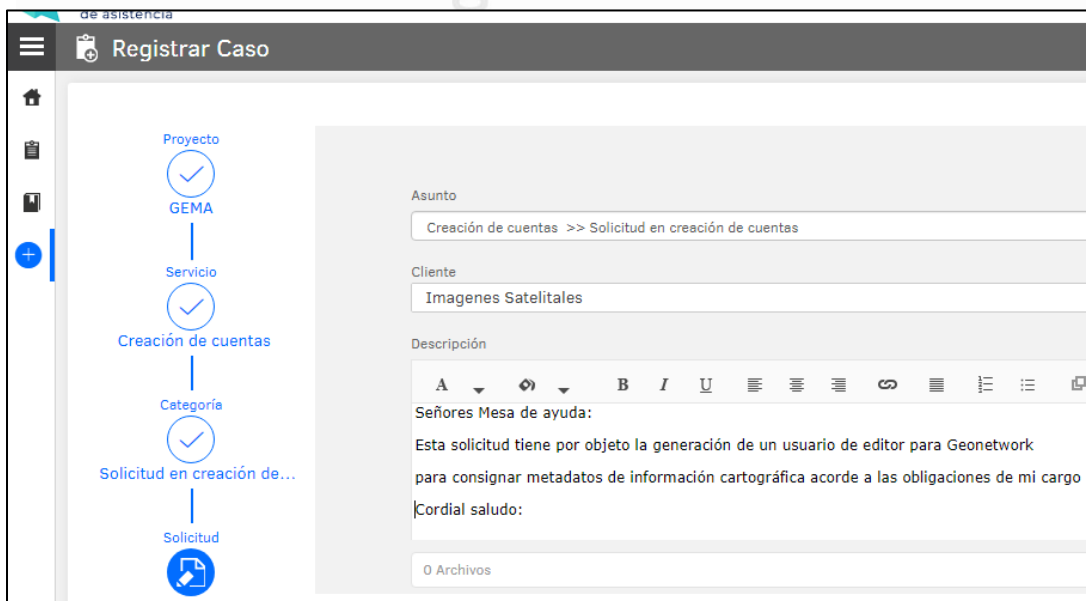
de asistencia

Registrar Caso

Proyecto
GEMA

Servicio
Creación de cuentas

Categoría
Solicitud en creación de...

Solicitud

Asunto
Creación de cuentas >> Solicitud en creación de cuentas

Cliente
Imagenes Satelitales

Descripción

A B I U

Señores Mesa de ayuda:

Esta solicitud tiene por objeto la generación de un usuario de editor para Geonetwork

para consignar metadatos de información cartográfica acorde a las obligaciones de mi cargo

Cordial saludo:

0 Archivos